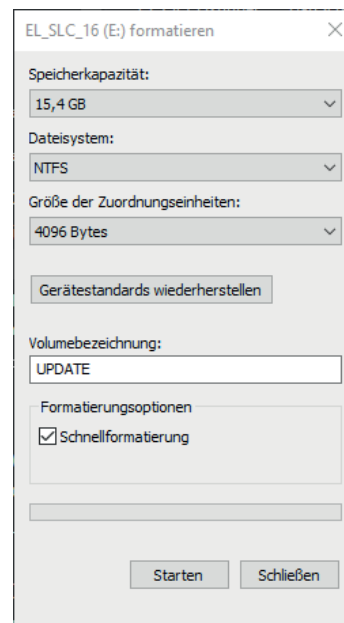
EL_SLC_16 (E:) formatieren

Speicherkapazität:

15,4 GB

Dateisystem:

NTFS

Größe der Zuordnungseinheiten:

4096 Bytes

Gerätestandards wiederherstellen

Volumebezeichnung:

UPDATE

Formatierungsoptionen

Schnellformatierung

Starten

Schließen